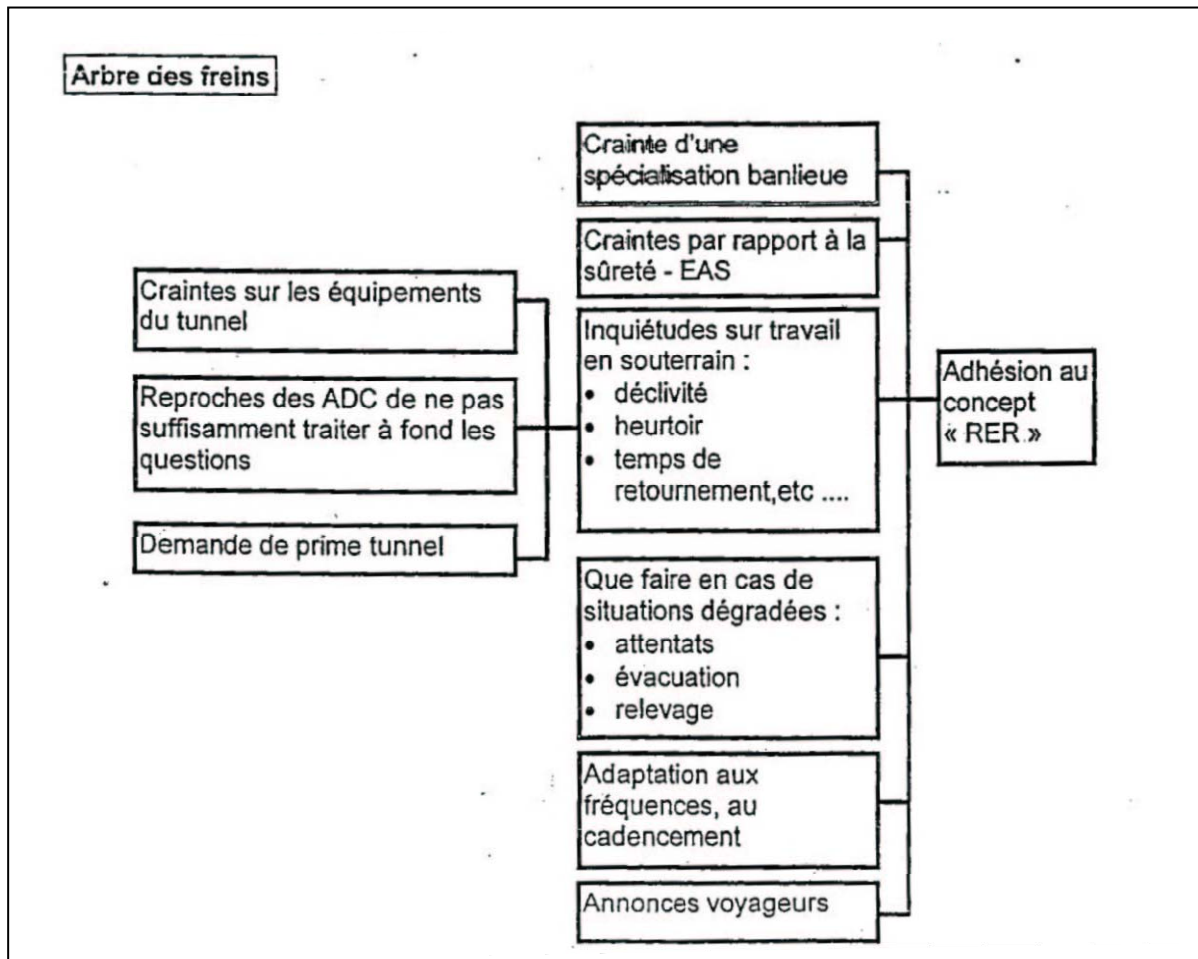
Arbre des freins

Craintes sur les équipements du tunnel

Reproches des ADC de ne pas suffisamment traiter à fond les questions

Demande de prime tunnel

Crainte d'une spécialisation banlieue

Craintes par rapport à la sûreté - EAS

Inquiétudes sur travail en souterrain :
• déclivité
• heurtoir
• temps de retournement,etc ....

Que faire en cas de situations dégradées :
• attentats
• évacuation
• relevage

Adaptation aux fréquences, au cadencement

Annonces voyageurs

Adhésion au concept « RER »